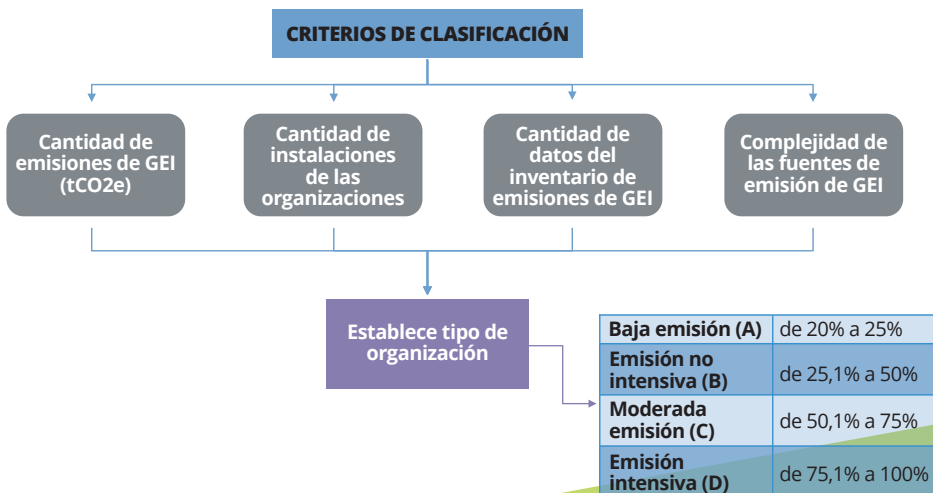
CRITERIOS DE CLASIFICACIÓN

Cantidad de emisiones de GEI (tCO2e)

Cantidad de instalaciones de las organizaciones

Cantidad de datos del inventario de emisiones de GEI

Complejidad de las fuentes de emisión de GEI

Establece tipo de organización

| Baja emisión (A) | de 20% a 25% |
|---|---|
| Emisión no intensiva (B) | de 25,1% a 50% |
| Moderada emisión (C) | de 50,1% a 75% |
| Emisión intensiva (D) | de 75,1% a 100% |